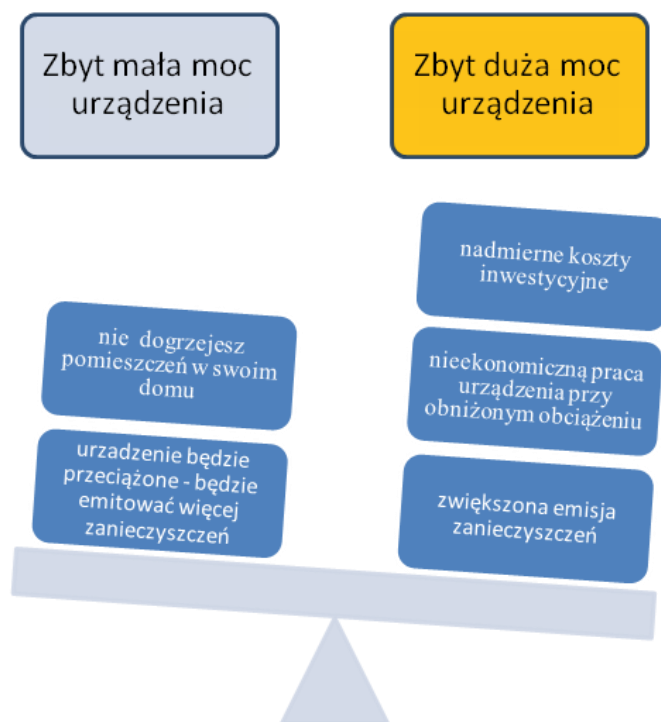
Zbyt mała moc urządzenia

Zbyt duża moc urządzenia

nie dogrzejesz pomieszczeń w swoim domu

urzadzenie będzie przeciążone - będzie emitować więcej zanieczyszczeń

nadmierne koszty inwestycyjne

nieekonomiczną praca urządzenia przy obniżonym obciążeniu

zwiększona emisja zanieczyszczeń